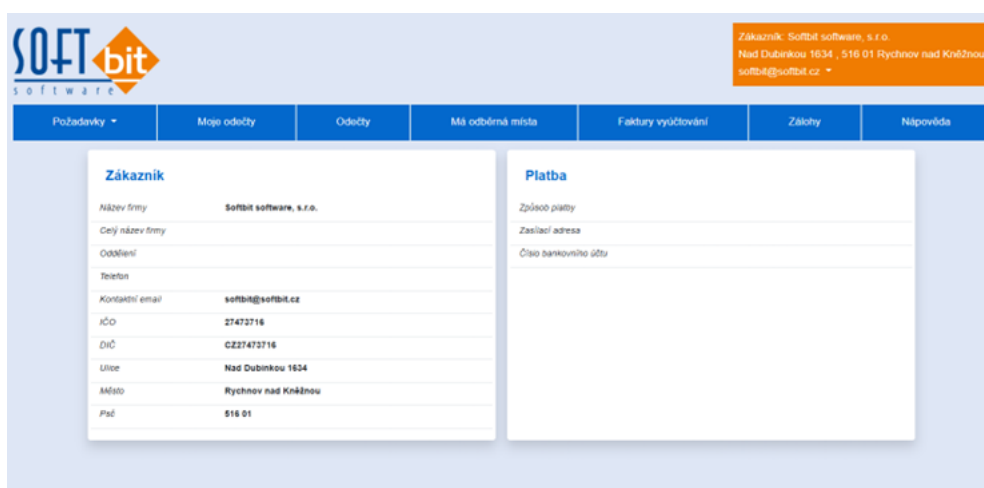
SOFT bit
software

Zákazník: Softbit software, s.r.o.
Nad Dubinkou 1634 , 516 01 Rychnov nad Kněžnou
softbit@softbit.cz

Požadavky | Moje odečty | Odečty | Má odběrná místa | Faktury vyúčtování | Zálohy | Nápověda

Zákazník

| | |
|---|---|
| Název firmy | Softbit software, s.r.o. |
| Celý název firmy | |
| Oddělení | |
| Telefon | |
| Kontaktní email | softbit@softbit.cz |
| IČO | 27473716 |
| DIČ | CZ27473716 |
| Ulice | Nad Dubinkou 1634 |
| Město | Rychnov nad Kněžnou |
| Psč | 516 01 |

Platba

| |
|---|
| Způsob platby |
| Zasílací adresa |
| Číslo bankovního účtu |